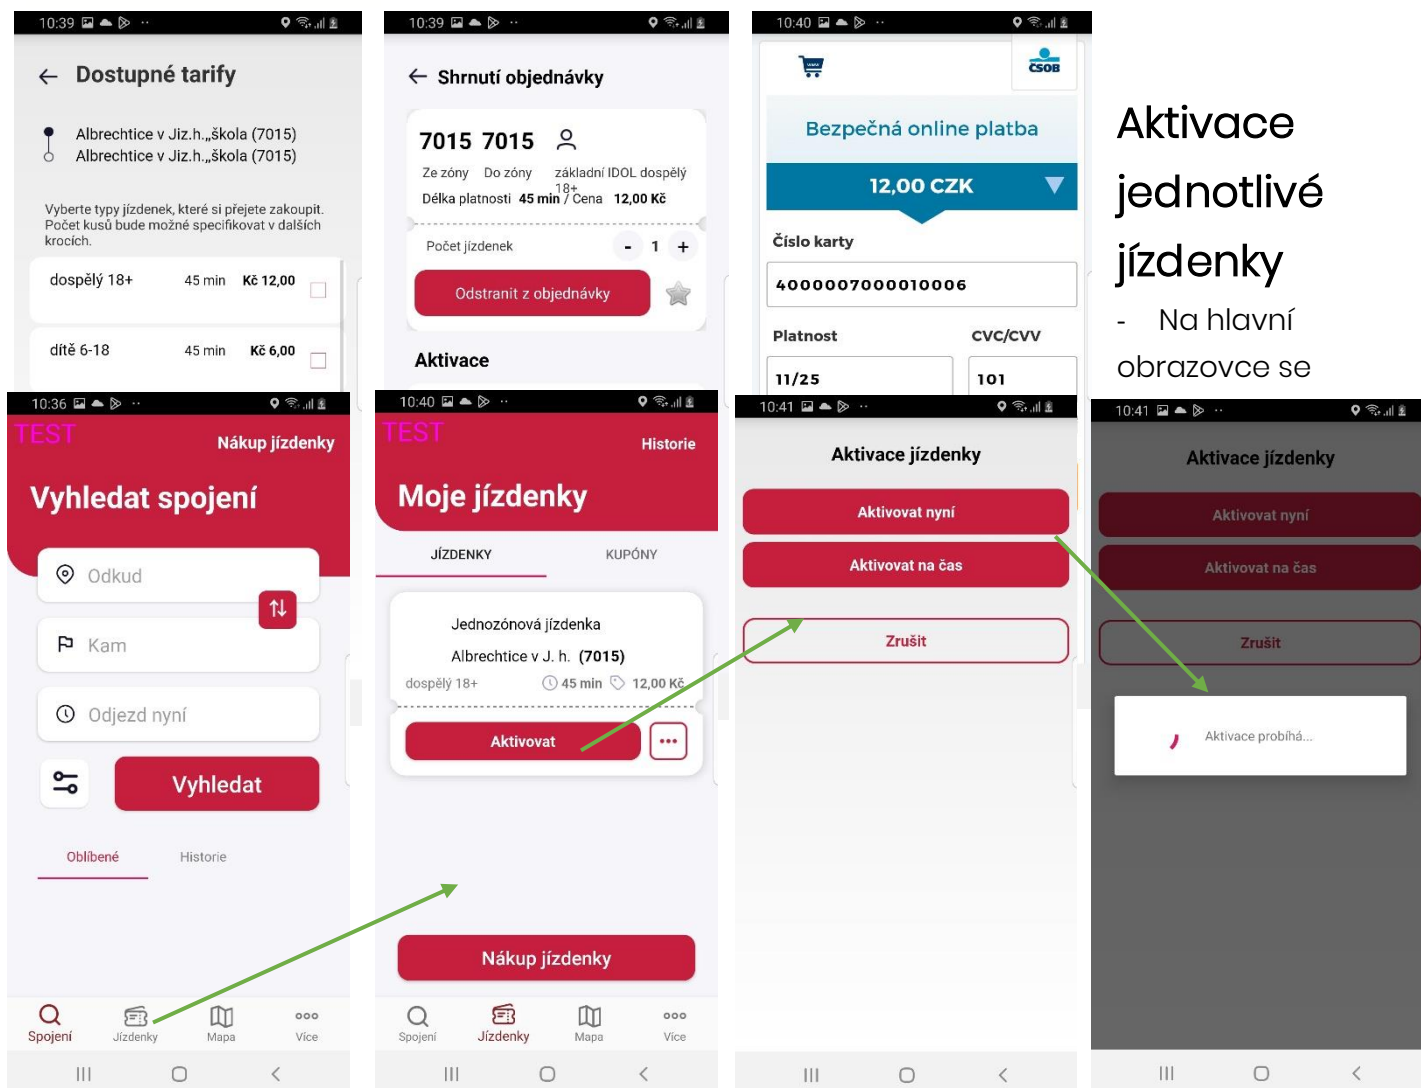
10:39

Dostupné tarify

Albrechtice v Jiz.h.„škola (7015)
Albrechtice v Jiz.h.„škola (7015)

Vyberte typy jízdenek, které si přejete zakoupit. Počet kusů bude možné specifikovat v dalších krocích.

dospělý 18+ 45 min Kč 12,00

dítě 6-18 45 min Kč 6,00

10:39

Shrnutí objednávky

7015 7015

Ze zóny Do zóny základní IDOL dospělý 18+
Délka platnosti 45 min / Cena 12,00 Kč

Počet jízdenek - 1 +

Odstranit z objednávky

Aktivace

10:40

ČSOB

Bezpečná online platba

12,00 CZK

Číslo karty

4000007000010006

Platnost CVC/CVV

11/25 101

Aktivace jednotlivé jízdenky
- Na hlavní obrazovce se

10:36

TEST Nákup jízdenky

Vyhledat spojení

Odkud

Kam

Odjezd nyní

Vyhledat

Oblíbené Historie

Spojení Jízdenky Mapa Více

10:40

TEST Historie

Moje jízdenky

JÍZDENKY KUPÓNY

Jednozónová jízdenka

Albrechtice v J. h. (7015)

dospělý 18+ 45 min 12,00 Kč

Aktivovat

Nákup jízdenky

Spojení Jízdenky Mapa Více

10:41

Aktivace jízdenky

Aktivovat nyní

Aktivovat na čas

Zrušit

10:41

Aktivace jízdenky

Aktivovat nyní

Aktivovat na čas

Zrušit

Aktivace probíhá...